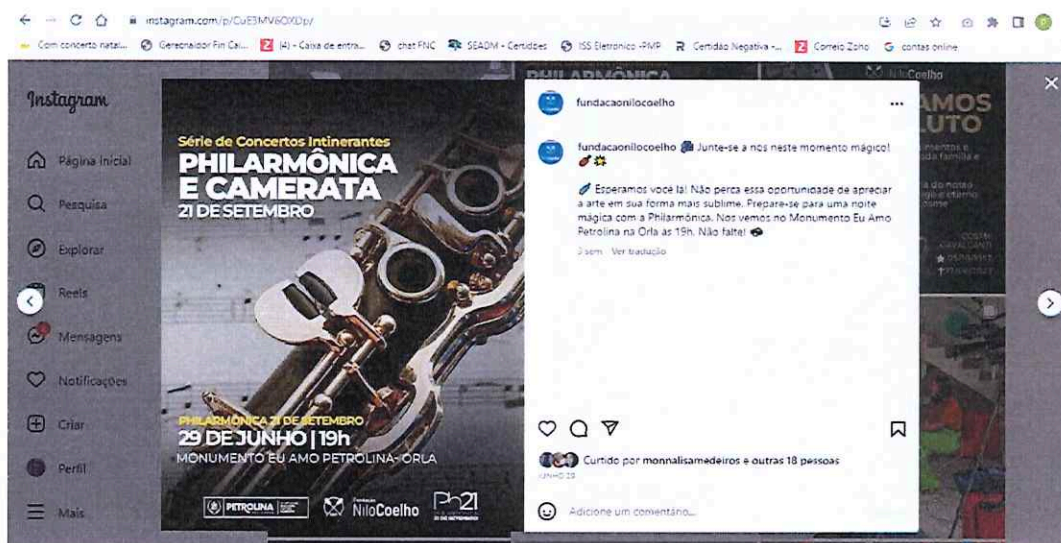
instagram.com/p/CuE3MV6OXDp/

Com concerto natal... Gerenciador Fin Cai... (4) - Caixa de entra... chat FNC SEADM - Certidões ISS Eletronico -PMP Certidão Negativa -... Correio Zoho contas online

Instagram

Página inicial

Pesquisa

Explorar

Reels

Mensagens

Notificações

Criar

Perfil

Mais

Série de Concertos Intinerantes
PHILARMÔNICA E CAMERATA
21 DE SETEMBRO

PHILARMÔNICA 21 DE SETEMBRO
29 DE JUNHO | 19h
MONUMENTO EU AMO PETROLINA-ORLA

PETROLINA
Fundação NiloCoelho
Ph21

fundacaonilocoelho

fundacaonilocoelho Junte-se a nós neste momento mágico!

Esperamos você lá! Não perca essa oportunidade de apreciar a arte em sua forma mais sublime. Prepare-se para uma noite mágica com a Philarmônica. Nos vemos no Monumento Eu Amo Petrolina na Orla às 19h. Não falte!

3 sem Ver tradução

Curtido por monnalisamedeiros e outras 18 pessoas

JUNHO 29

Adicione um comentário...